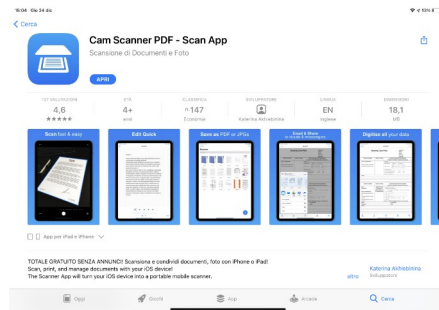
15:04 Gio 24 dic

53%

< Cerca

Cam Scanner PDF - Scan App

Scansione di Documenti e Foto

APRI

137 VALUTAZIONI
4,6
★★★★★

ETÀ
4+
anni

CLASSIFICA
n. 147
Economia

SVILUPPATORE
Katerina Akhrebinina

LINGUA
EN
Inglese

DIMENSIONI
18,1
MB

Scan fast & easy

Edit Quick

Save as PDF or JPGs

Email & Share

Digitise all your docs

App per iPad e iPhone

TOTALE GRATUITO SENZA ANNUNCI! Scansiona e condividi documenti, foto con iPhone o iPad!
Scan, print, and manage documents with your iOS device!
The Scanner App will turn your iOS device into a portable mobile scanner.

altro

Katerina Akhrebinina
Sviluppatore

Oggi

Giochi

App

Arcade

Cerca